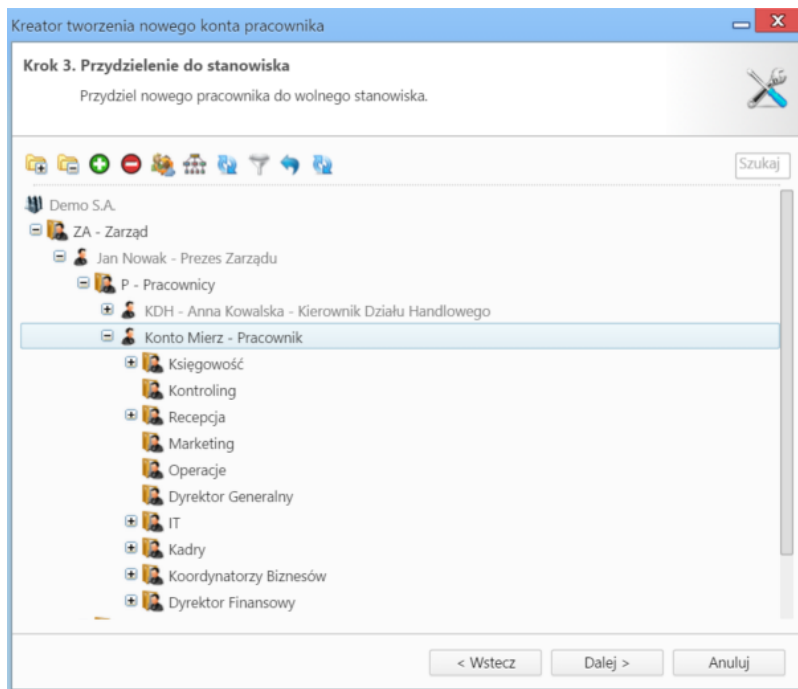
Kreator tworzenia nowego konta pracownika

Krok 3. Przydzielenie do stanowiska

Przydziel nowego pracownika do wolnego stanowiska.

Szukaj

Demo S.A.
ZA - Zarząd
Jan Nowak - Prezes Zarządu
P - Pracownicy
KDH - Anna Kowalska - Kierownik Działu Handlowego
Konto Mierz - Pracownik
Księgowość
Kontroling
Recepcja
Marketing
Operacje
Dyrektor Generalny
IT
Kadry
Koordynatorzy Biznesów
Dyrektor Finansowy

< Wstecz
Dalej >
Anuluj